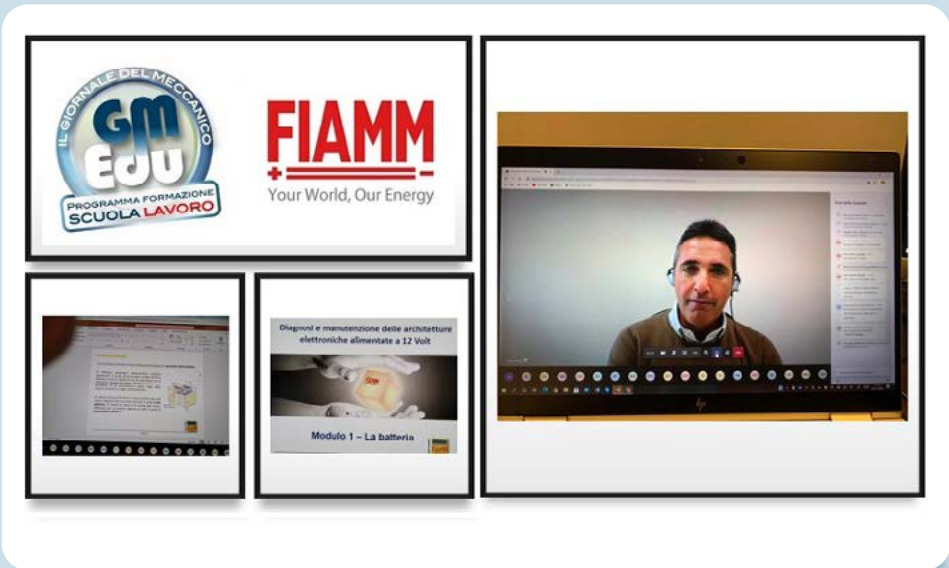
IL GIORNALE DEL MECCANICO
GM EDU
PROGRAMMA FORMAZIONE
SCUOLA LAVORO

FIAMM
Your World, Our Energy

Diagnosi e manutenzione delle architetture elettroniche alimentate a 12 Volt

Modulo 1 – La batteria

hp